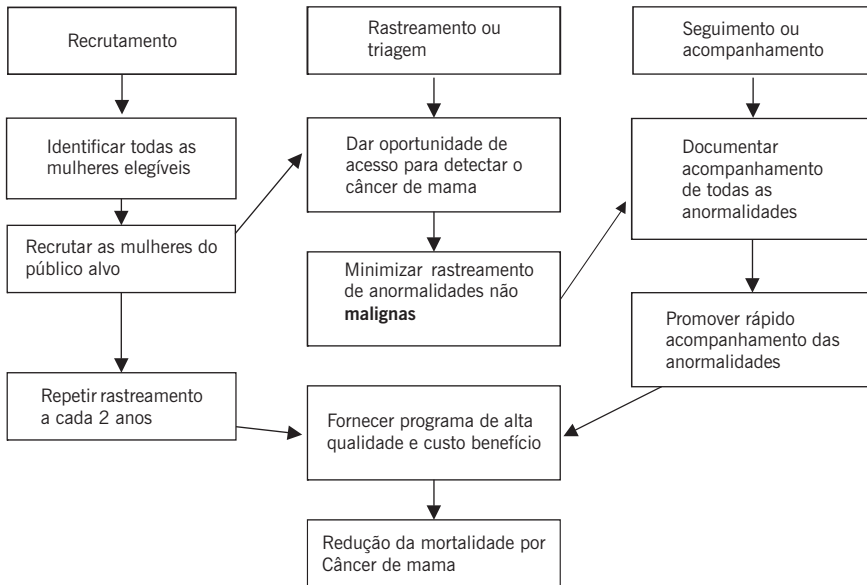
Recrutamento

Identificar todas as mulheres elegíveis

Recrutar as mulheres do público alvo

Repetir rastreamento a cada 2 anos

Rastreamento ou triagem

Dar oportunidade de acesso para detectar o câncer de mama

Minimizar rastreamento de anormalidades não **malignas**

Seguimento ou acompanhamento

Documentar acompanhamento de todas as anormalidades

Promover rápido acompanhamento das anormalidades

Fornecer programa de alta qualidade e custo benefício

Redução da mortalidade por Câncer de mama